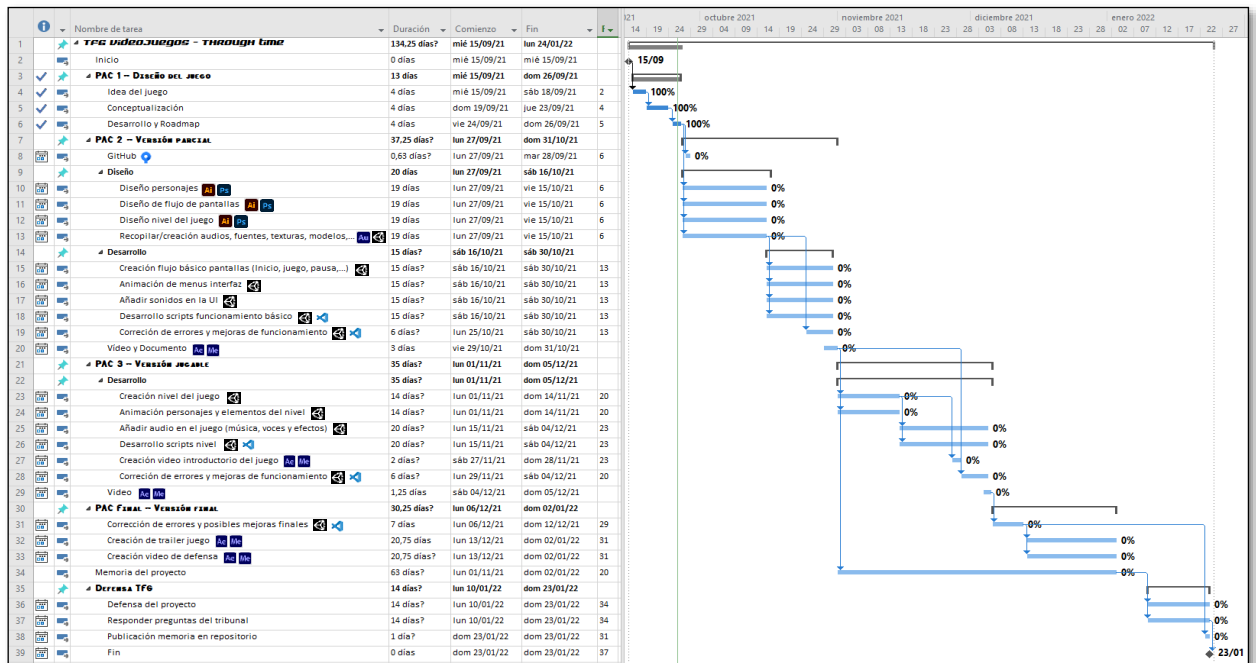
| | | Nombre de tarea | Duración | Comienzo | Fin | Predecesoras |
|---|---|---|---|---|---|---|
| 1 | | TFG Videojuegos - Through time | 134,25 días? | mié 15/09/21 | lun 24/01/22 | |
| 2 | | Inicio | 0 días | mié 15/09/21 | mié 15/09/21 | |
| 3 | ✓ | PAC 1 - Diseño del juego | 13 días | mié 15/09/21 | dom 26/09/21 | |
| 4 | ✓ | Idea del juego | 4 días | mié 15/09/21 | sáb 18/09/21 | 2 |
| 5 | ✓ | Conceptualización | 4 días | dom 19/09/21 | jue 23/09/21 | 4 |
| 6 | ✓ | Desarrollo y Roadmap | 4 días | vie 24/09/21 | dom 26/09/21 | 5 |
| 7 | | PAC 2 - Versión parcial | 37,25 días? | lun 27/09/21 | dom 31/10/21 | |
| 8 | | GitHub | 0,63 días? | lun 27/09/21 | mar 28/09/21 | 6 |
| 9 | | Diseño | 20 días | lun 27/09/21 | sáb 16/10/21 | |
| 10 | | Diseño personajes Ai Ps | 19 días | lun 27/09/21 | vie 15/10/21 | 6 |
| 11 | | Diseño de flujo de pantallas Ai Ps | 19 días | lun 27/09/21 | vie 15/10/21 | 6 |
| 12 | | Diseño nivel del juego Ai Ps | 19 días | lun 27/09/21 | vie 15/10/21 | 6 |
| 13 | | Recopilar/creación audios, fuentes, texturas, modelos,... Au | 19 días | lun 27/09/21 | vie 15/10/21 | 6 |
| 14 | | Desarrollo | 15 días? | sáb 16/10/21 | sáb 30/10/21 | |
| 15 | | Creación flujo básico pantallas (Inicio, juego, pausa,...) | 15 días? | sáb 16/10/21 | sáb 30/10/21 | 13 |
| 16 | | Animación de menus interfaz | 15 días? | sáb 16/10/21 | sáb 30/10/21 | 13 |
| 17 | | Añadir sonidos en la UI | 15 días? | sáb 16/10/21 | sáb 30/10/21 | 13 |
| 18 | | Desarrollo scripts funcionamiento básico | 15 días? | sáb 16/10/21 | sáb 30/10/21 | 13 |
| 19 | | Correción de errores y mejoras de funcionamiento | 6 días? | lun 25/10/21 | sáb 30/10/21 | 13 |
| 20 | | Video y Documento Ae Me | 3 días | vie 29/10/21 | dom 31/10/21 | |
| 21 | | PAC 3 - Versión jugable | 35 días? | lun 01/11/21 | dom 05/12/21 | |
| 22 | | Desarrollo | 35 días? | lun 01/11/21 | dom 05/12/21 | |
| 23 | | Creación nivel del juego | 14 días? | lun 01/11/21 | dom 14/11/21 | 20 |
| 24 | | Animación personajes y elementos del nivel | 14 días? | lun 01/11/21 | dom 14/11/21 | 20 |
| 25 | | Añadir audio en el juego (música, voces y efectos) | 20 días? | lun 15/11/21 | sáb 04/12/21 | 23 |
| 26 | | Desarrollo scripts nivel | 20 días? | lun 15/11/21 | sáb 04/12/21 | 23 |
| 27 | | Creación video introductorio del juego Ae Me | 2 días? | sáb 27/11/21 | dom 28/11/21 | 23 |
| 28 | | Corrección de errores y mejoras de funcionamiento | 6 días? | lun 29/11/21 | sáb 04/12/21 | 20 |
| 29 | | Video Ae Me | 1,25 días | sáb 04/12/21 | dom 05/12/21 | |
| 30 | | PAC Final - Versión final | 30,25 días? | lun 06/12/21 | dom 02/01/22 | |
| 31 | | Corrección de errores y posibles mejoras finales | 7 días | lun 06/12/21 | dom 12/12/21 | 29 |
| 32 | | Creación de trailer juego Ae Me | 20,75 días | lun 13/12/21 | dom 02/01/22 | 31 |
| 33 | | Creación video de defensa Ae Me | 20,75 días? | lun 13/12/21 | dom 02/01/22 | 31 |
| 34 | | Memoria del proyecto | 63 días? | lun 01/11/21 | dom 02/01/22 | 20 |
| 35 | | Defensa TFG | 14 días? | lun 10/01/22 | dom 23/01/22 | |
| 36 | | Defensa del proyecto | 14 días? | lun 10/01/22 | dom 23/01/22 | 34 |
| 37 | | Responder preguntas del tribunal | 14 días? | lun 10/01/22 | dom 23/01/22 | 34 |
| 38 | | Publicación memoria en repositorio | 1 día? | dom 23/01/22 | dom 23/01/22 | 31 |
| 39 | | Fin | 0 días | dom 23/01/22 | dom 23/01/22 | 37 |

021 | octubre 2021 | noviembre 2021 | diciembre 2021 | enero 2022
14 19 24 29 04 09 14 19 24 29 03 08 13 18 23 28 03 08 13 18 23 28 02 07 12 17 22 27

15/09
100%
100%
100%
0%
0%
0%
0%
0%
0%
0%
0%
0%
0%
0%
0%
0%
0%
0%
0%
0%
0%
0%
0%
0%
0%
0%
0%
0%
0%
0%
23/01